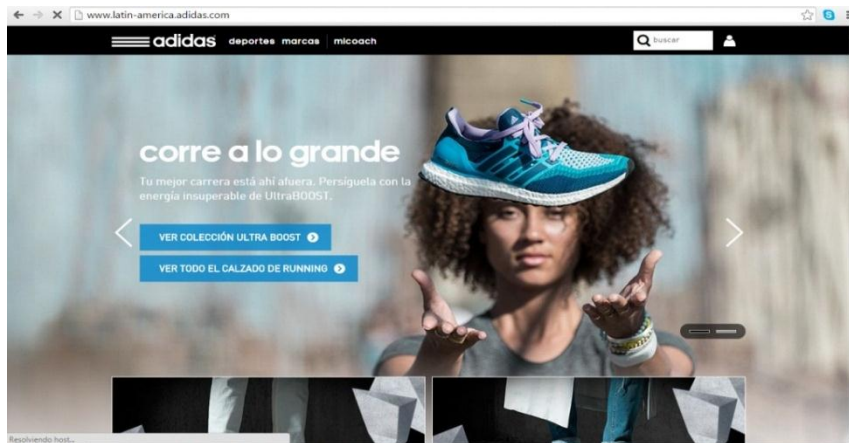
www.latin-america.adidas.com

adidas deportes marcas micoach

buscar

corre a lo grande

Tu mejor carrera está ahí afuera. Persíguela con la energía insuperable de UltraBOOST.

VER COLECCIÓN ULTRA BOOST

VER TODO EL CALZADO DE RUNNING

Resolviendo host...